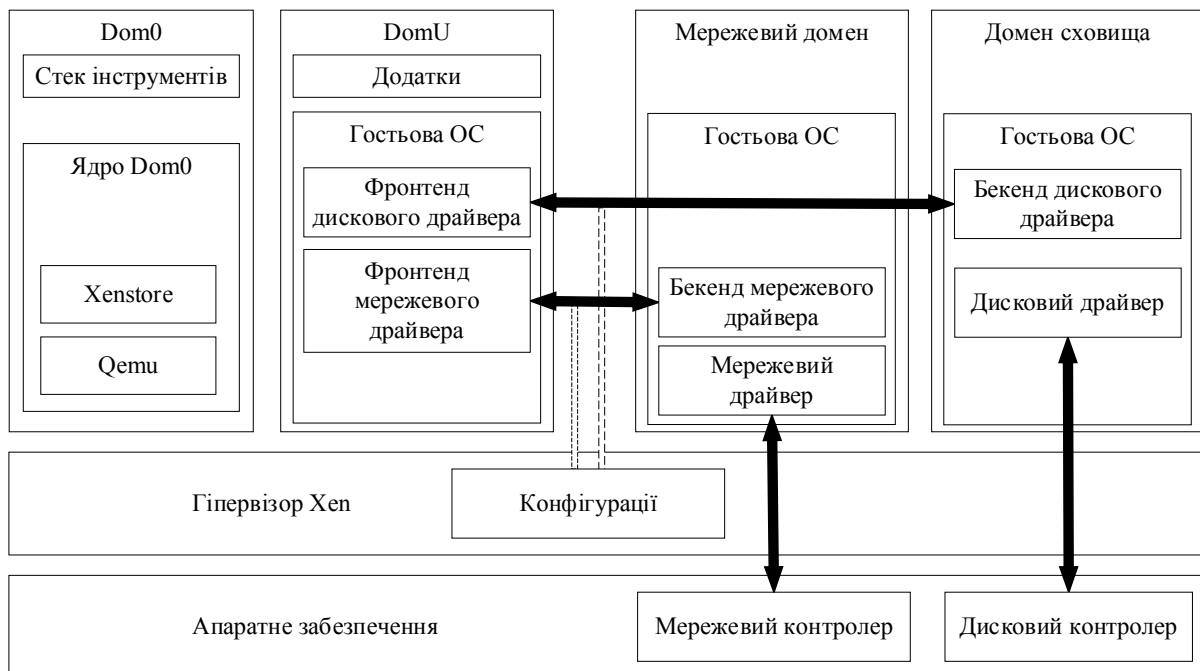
Dom0

Стек інструментів

Ядро Dom0

Xenstore

Qemu

DomU

Додатки

Гостьова ОС

Фронтенд дискового драйвера

Фронтенд мережевого драйвера

Мережевий домен

Гостьова ОС

Бекенд мережевого драйвера

Мережевий драйвер

Домен сховища

Гостьова ОС

Бекенд дискового драйвера

Дисковий драйвер

Гіпервізор Xen

Конфігурації

Апаратне забезпечення

Мережевий контролер

Дисковий контролер